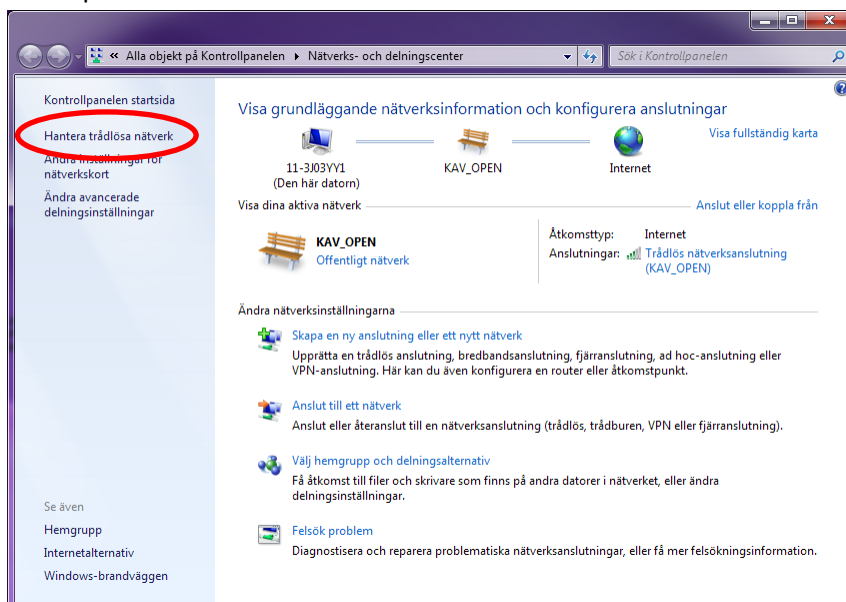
« Alla objekt på Kontrollpanelen ▸ Nätverks- och delningscenter

Sök i Kontrollpanelen

Kontrollpanelen startsida

Hantera trådlösa nätverk

Ändra inställningar för nätverkskort

Ändra avancerade delningsinställningar

Se även

Hemgrupp

Internetalternativ

Windows-brandväggen

Visa grundläggande nätverksinformation och konfigurera anslutningar

Visa fullständig karta

11-3J03YY1
(Den här datorn)

KAV_OPEN

Internet

Visa dina aktiva nätverk

Anslut eller koppla från

KAV_OPEN
Offentligt nätverk

Åtkomsttyp: Internet
Anslutningar: Trådlös nätverksanslutning (KAV_OPEN)

Ändra nätverksinställningarna

Skapa en ny anslutning eller ett nytt nätverk
Upprätta en trådlös anslutning, bredbandsanslutning, fjärranslutning, ad hoc-anslutning eller VPN-anslutning. Här kan du även konfigurera en router eller åtkomstpunkt.

Anslut till ett nätverk
Anslut eller återanslut till en nätverksanslutning (trådlös, trådburen, VPN eller fjärranslutning).

Välj hemgrupp och delningsalternativ
Få åtkomst till filer och skrivare som finns på andra datorer i nätverket, eller ändra delningsinställningar.

Felsök problem
Diagnostisera och reparera problematiska nätverksanslutningar, eller få mer felsökningsinformation.